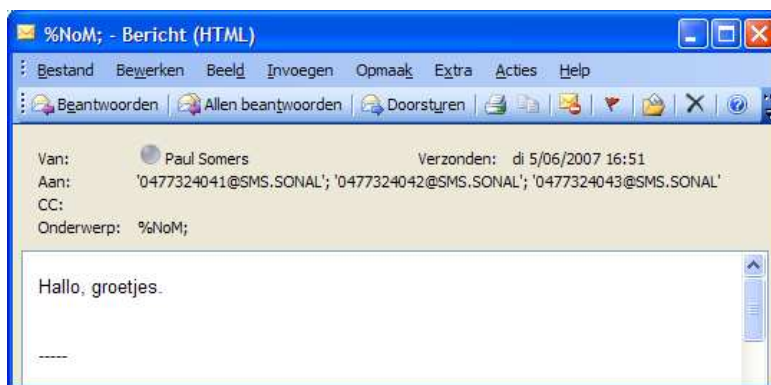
%NoM; - Bericht (HTML)

Bestand Bewerken Beeld Invoegen Opmaak Extra Acties Help

Beantwoorden | Allen beantwoorden | Doorsturen

Van: Paul Somers Verzonden: di 5/06/2007 16:51
Aan: '0477324041@SMS.SONAL'; '0477324042@SMS.SONAL'; '0477324043@SMS.SONAL'
CC:
Onderwerp: %NoM;

Hallo, groetjes.

-----